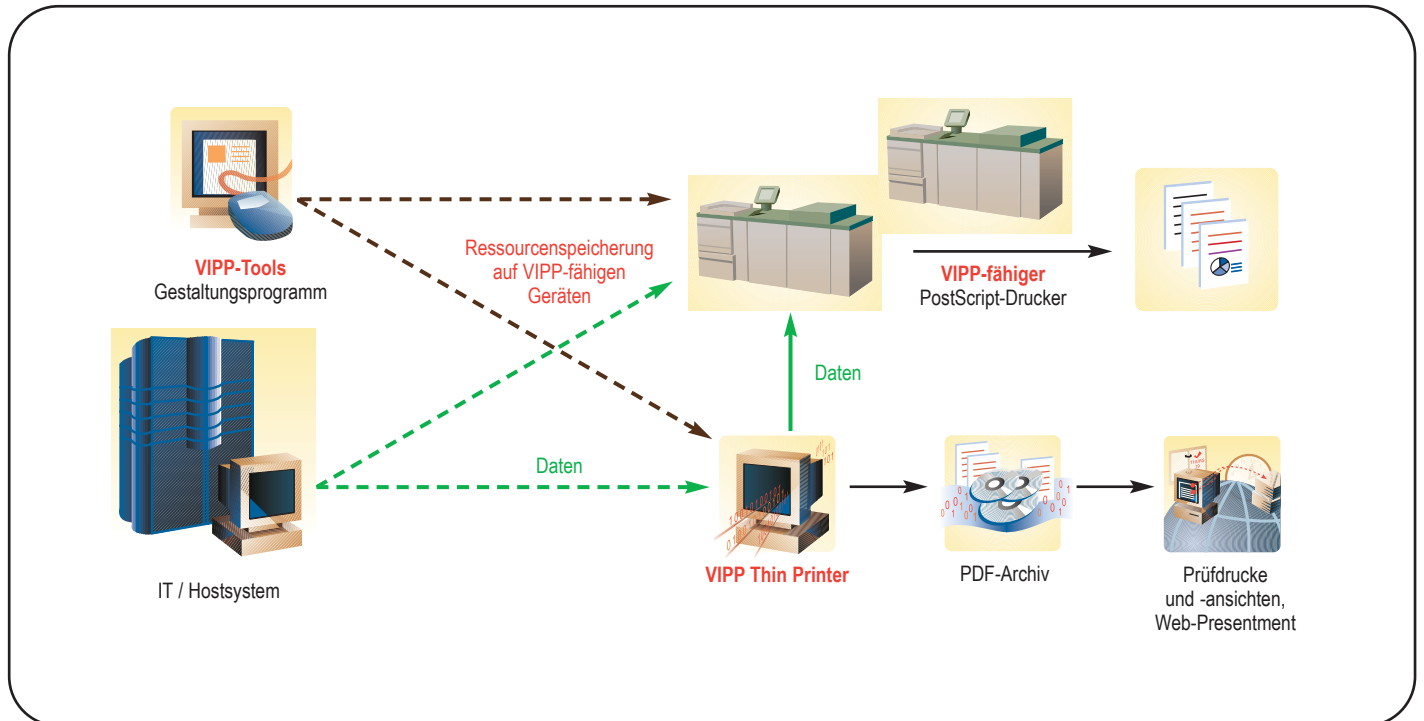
VIPP-Tools
Gestaltungsprogramm

Ressourcenspeicherung auf VIPP-fähigen Geräten

VIPP-fähiger
PostScript-Drucker

Daten

Daten

IT / Hostsystem

VIPP Thin Printer

PDF-Archiv

Prüfdrucke
und -ansichten,
Web-Presentment